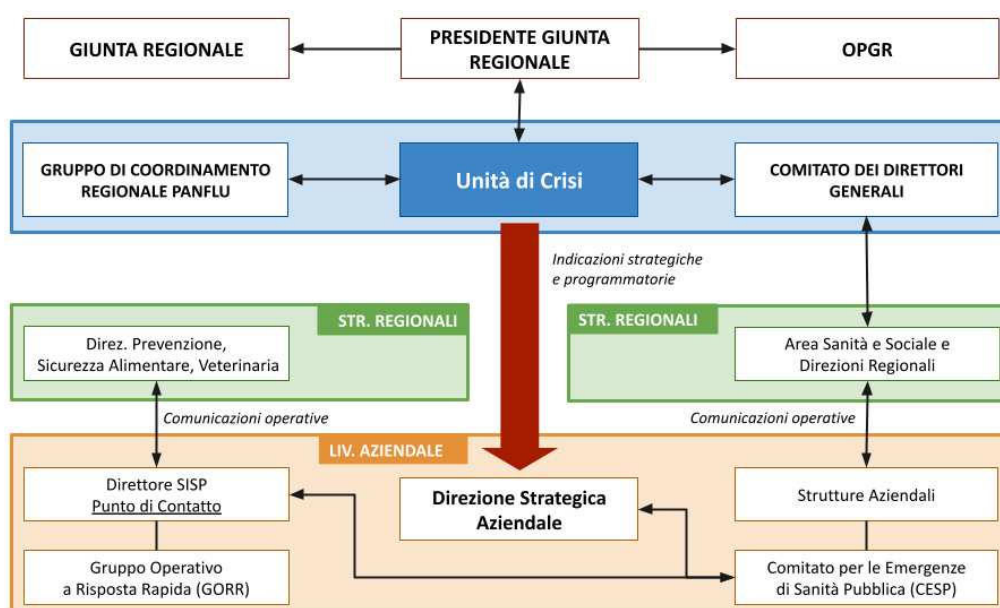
GIUNTA REGIONALE

PRESIDENTE GIUNTA REGIONALE

OPGR

GRUPPO DI COORDINAMENTO REGIONALE PANFLU

Unità di Crisi

COMITATO DEI DIRETTORI GENERALI

Indicazioni strategiche e programmatorie

STR. REGIONALI

Direz. Prevenzione, Sicurezza Alimentare, Veterinaria

STR. REGIONALI

Area Sanità e Sociale e Direzioni Regionali

Comunicazioni operative

Comunicazioni operative

LIV. AZIENDALE

Direttore SISP
Punto di Contatto

Direzione Strategica Aziendale

Strutture Aziendali

Gruppo Operativo a Risposta Rapida (GORR)

Comitato per le Emergenze di Sanità Pubblica (CESP)